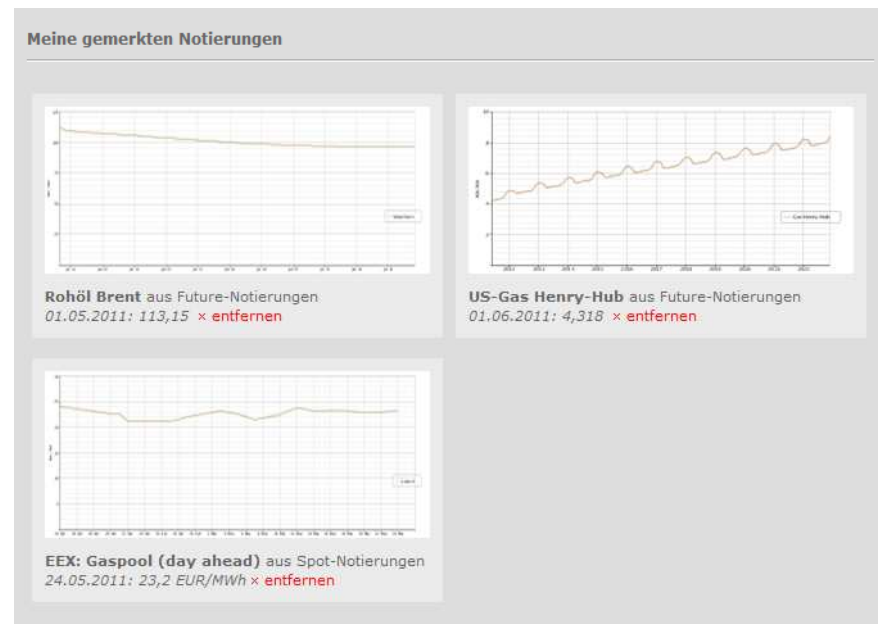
Meine gemerkten Notierungen

Rohöl Brent aus Future-Notierungen
01.05.2011: 113,15 × entfernen

US-Gas Henry-Hub aus Future-Notierungen
01.06.2011: 4,318 × entfernen

EEX: Gaspool (day ahead) aus Spot-Notierungen
24.05.2011: 23,2 EUR/MWh × entfernen